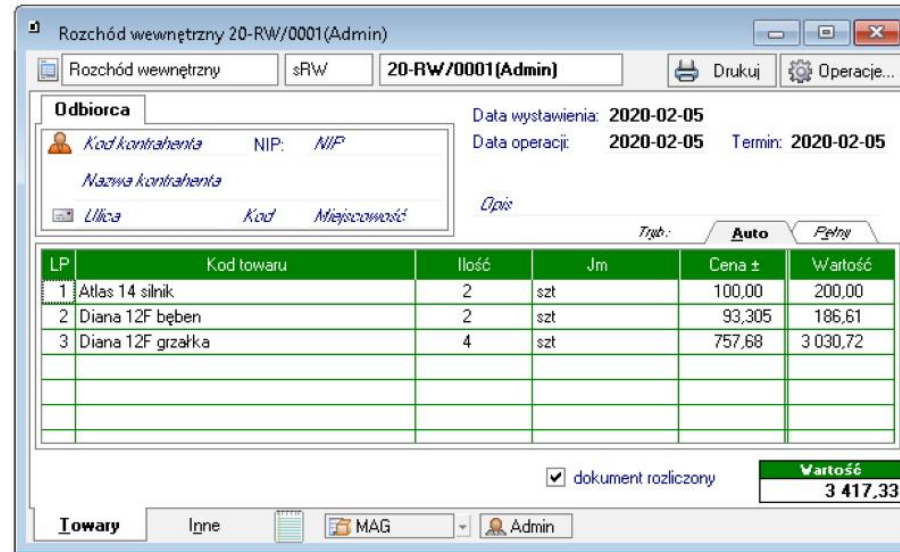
Rozchód wewnętrzny 20-RW/0001(Admin)

Rozchód wewnętrzny | sRW | 20-RW/0001(Admin) | Drukuj | Operacje...

Odbiorca

Kod kontrahenta NIP: NIP

Nazwa kontrahenta

Ulica Kod Miejscowość

Data wystawienia: 2020-02-05

Data operacji: 2020-02-05 Termin: 2020-02-05

Opis

Tryb: Auto Pełny

| LP | Kod towaru | Ilość | Jm | Cena ± | Wartość |
|---|---|---|---|---|---|
| 1 | Atlas 14 silnik | 2 | szt | 100,00 | 200,00 |
| 2 | Diana 12F bęben | 2 | szt | 93,305 | 186,61 |
| 3 | Diana 12F grzałka | 4 | szt | 757,68 | 3 030,72 |
| | | | | | |
| | | | | | |
| | | | | | |
| | | | | | |

dokument rozliczony

Wartość
3 417,33

Towary Inne MAG Admin